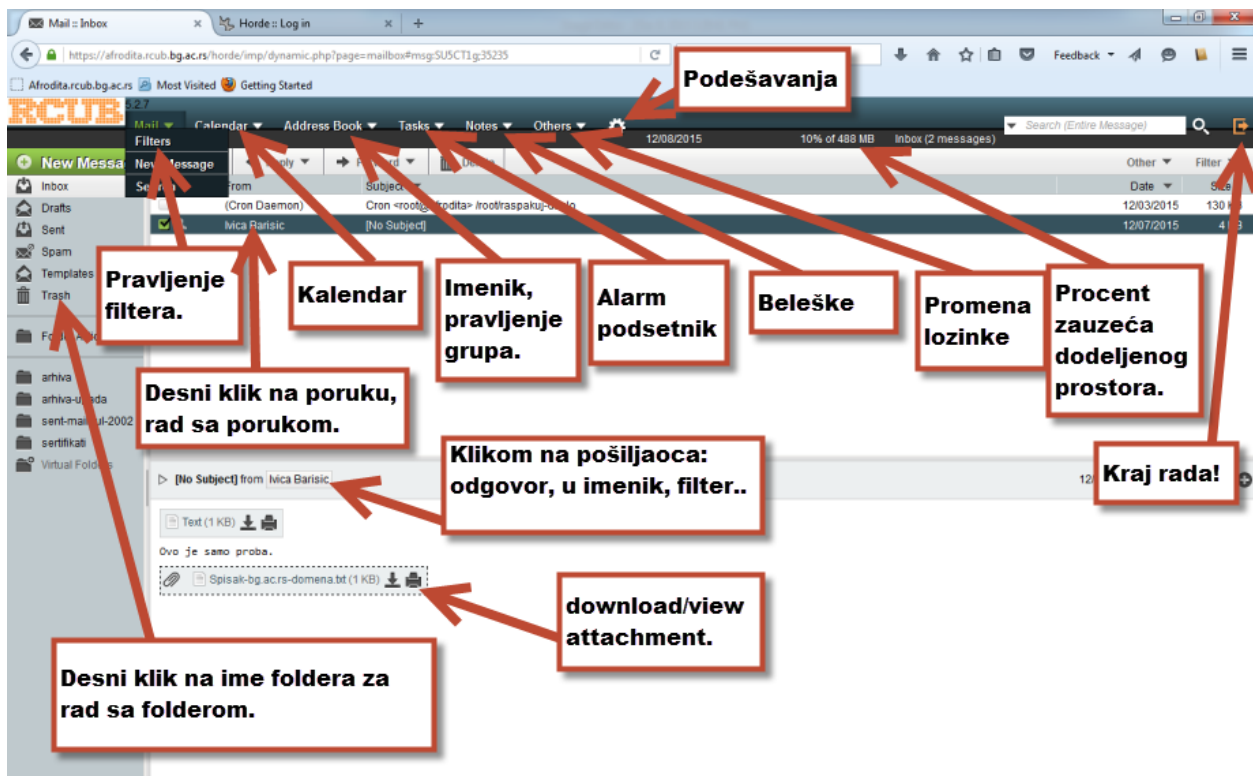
Mail :: Inbox ×
Horde :: Log in ×
+

https://afrodita.rcub.bg.ac.rs/horde/imp/dynamic.php?page=mailbox#msg:SU5CT1g;35235

Feedback

Afrodita.rcub.bg.ac.rs Most Visited Getting Started

RCUB 5.2.7

Podešavanja

Mail Calendar Address Book Tasks Notes Others

Search (Entire Message)

Filters
New Message
Search

12/08/2015 10% of 488 MB Inbox (2 messages)

New Messa

Reply Forward Delete

Other Filter

From Subject Date Size

Inbox
Drafts
Sent
Spam
Templates
Trash

(Cron Daemon) Cron <root@afrodita> /root/raspakuj-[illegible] 12/03/2015 130 KB
Ivica Barisic [No Subject] 12/07/2015 4 KB

Pravljenje filtera.

Kalendar

Imenik, pravljenje grupa.

Alarm podsetnik

Beleške

Promena lozinke

Procent zauzeća dodeljenog prostora.

Fo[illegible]

arhiva
arhiva-u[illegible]da
sent-mail-jul-2002
sertifikati
Virtual Folders

Desni klik na poruku, rad sa porukom.

Klikom na pošiljaoca: odgovor, u imenik, filter..

Kraj rada!

[No Subject] from Ivica Barisic

Text (1 KB)

Ovo je samo proba.

Spisak-bg.ac.rs-domena.txt (1 KB)

download/view attachment.

Desni klik na ime foldera za rad sa folderom.